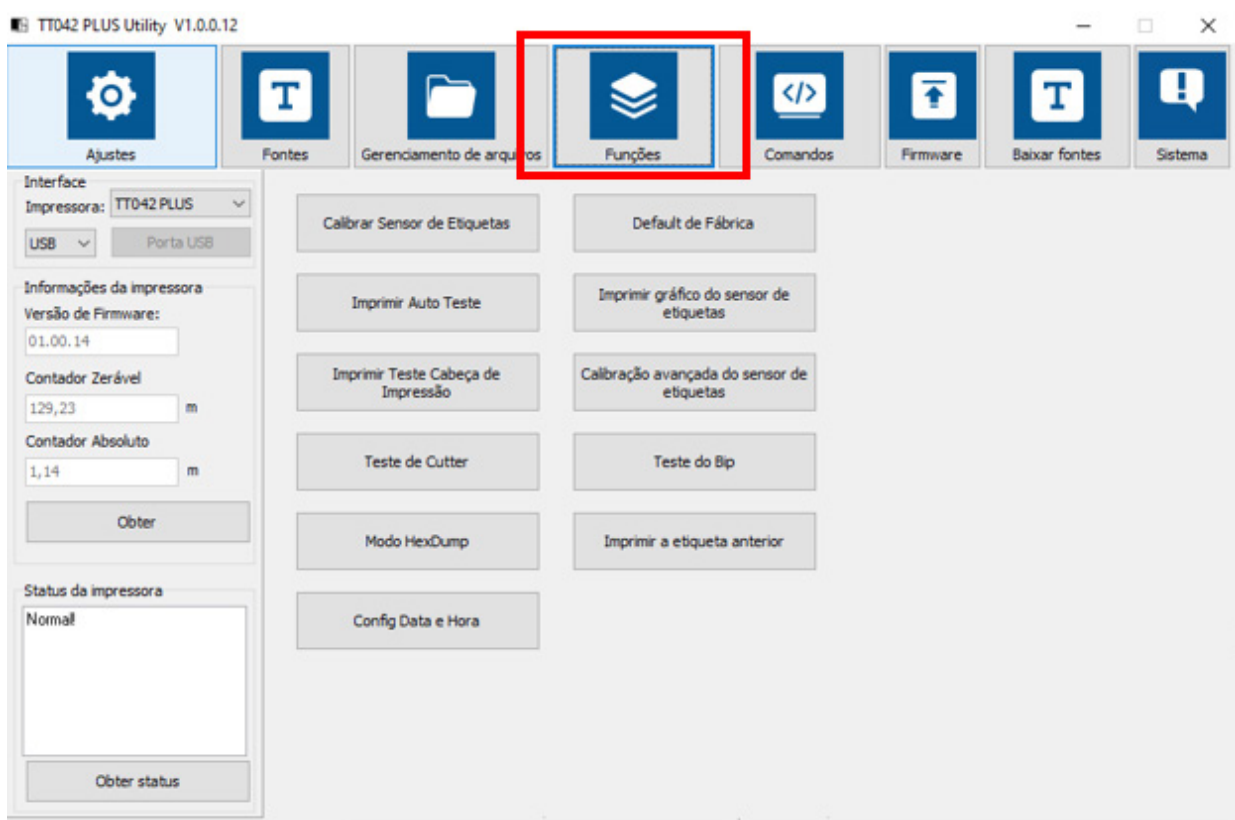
TT042 PLUS Utility V1.0.0.12

Ajustes
Fontes
Gerenciamento de arquivos
Funções
Comandos
Firmware
Baixar fontes
Sistema

Interface
Impressora: TT042 PLUS
USB
Porta USB

Informações da impressora
Versão de Firmware:
01.00.14
Contador Zerável
129,23 m
Contador Absoluto
1,14 m
Obter

Status da impressora
Normal!
Obter status

Calibrar Sensor de Etiquetas
Default de Fábrica
Imprimir Auto Teste
Imprimir gráfico do sensor de etiquetas
Imprimir Teste Cabeça de Impressão
Calibração avançada do sensor de etiquetas
Teste de Cutter
Teste do Bip
Modo HexDump
Imprimir a etiqueta anterior
Config Data e Hora